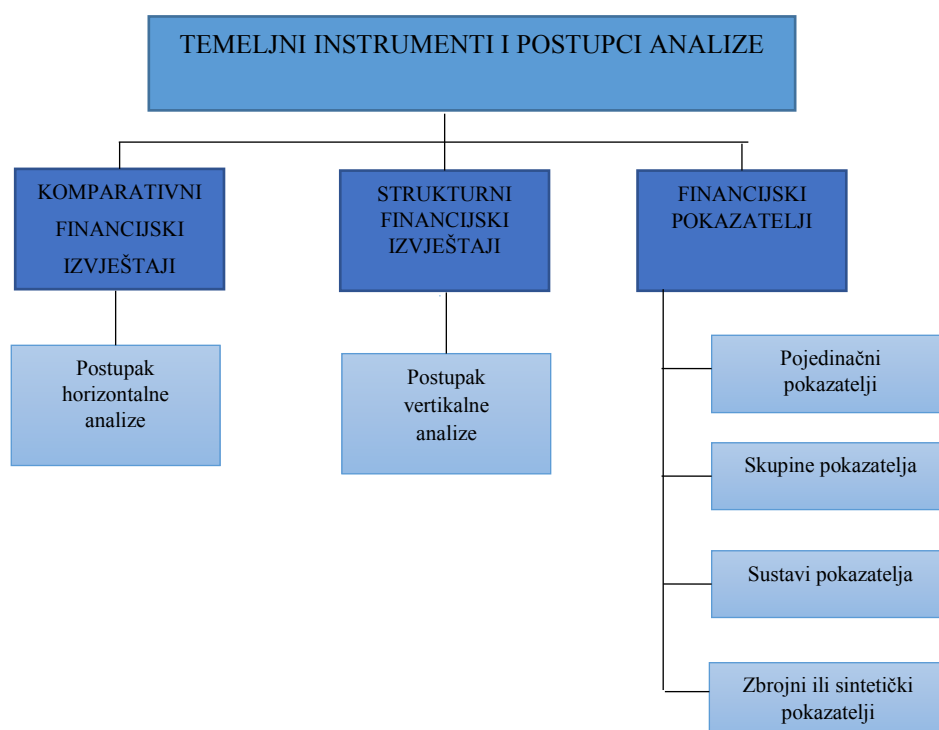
TEMELJNI INSTRUMENTI I POSTUPCI ANALIZE

KOMPARATIVNI FINANCIJSKI IZVJEŠTAJI

STRUKTURNI FINANCIJSKI IZVJEŠTAJI

FINANCIJSKI POKAZATELJI

Postupak horizontalne analize

Postupak vertikalne analize

Pojedinačni pokazatelji

Skupine pokazatelja

Sustavi pokazatelja

Zbrojni ili sintetički pokazatelji